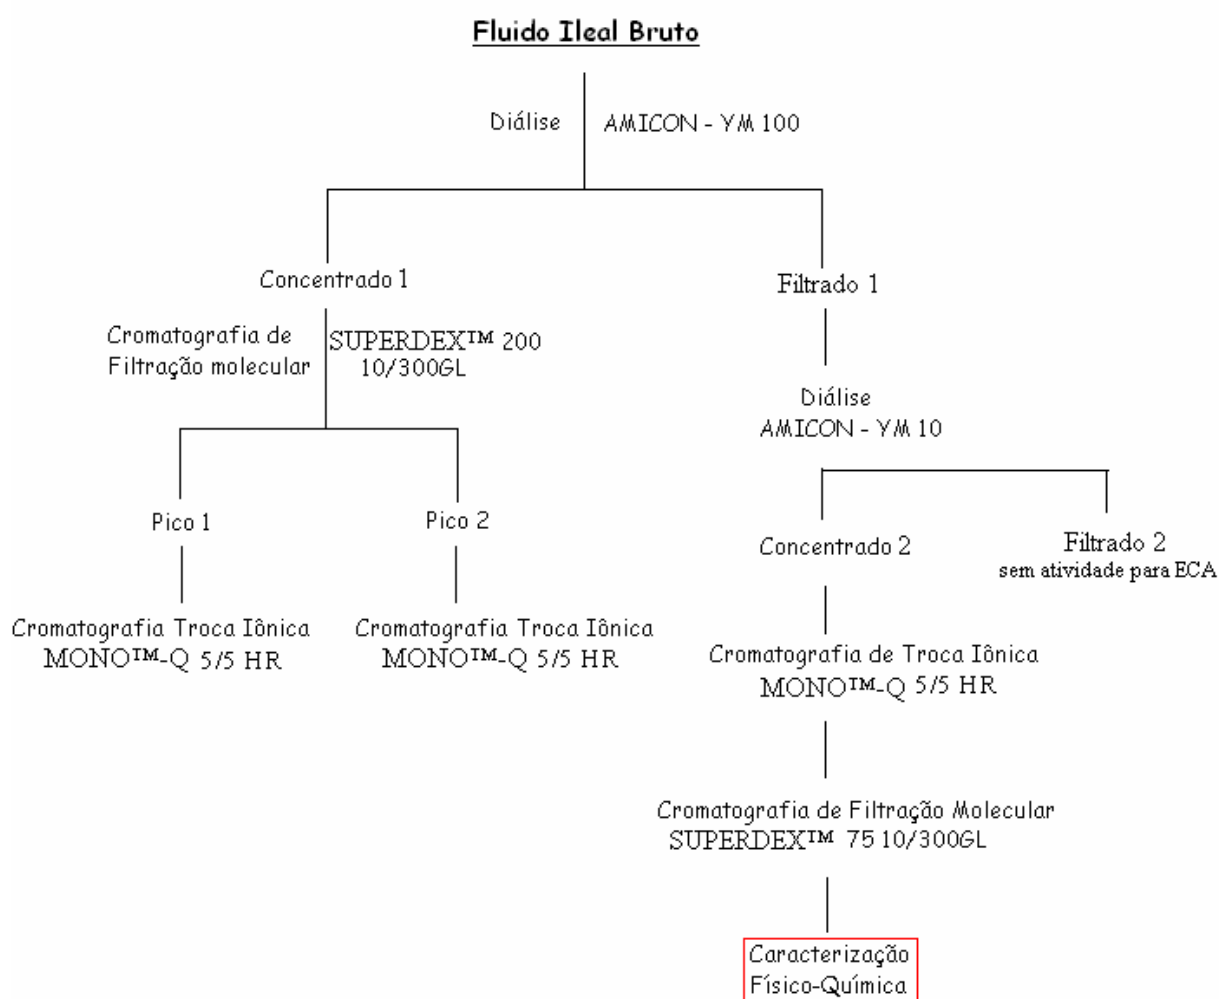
Fluido Ileal Bruto

Diálise AMICON - YM 100

Concentrado 1

Filtrado 1

Cromatografia de Filtração molecular

SUPERDEX™ 200 10/300GL

Diálise AMICON - YM 10

Pico 1

Pico 2

Concentrado 2

Filtrado 2 sem atividade para ECA

Cromatografia Troca Iônica MONO™-Q 5/5 HR

Cromatografia Troca Iônica MONO™-Q 5/5 HR

Cromatografia de Troca Iônica MONO™-Q 5/5 HR

Cromatografia de Filtração Molecular SUPERDEX™ 75 10/300GL

Caracterização Físico-Química